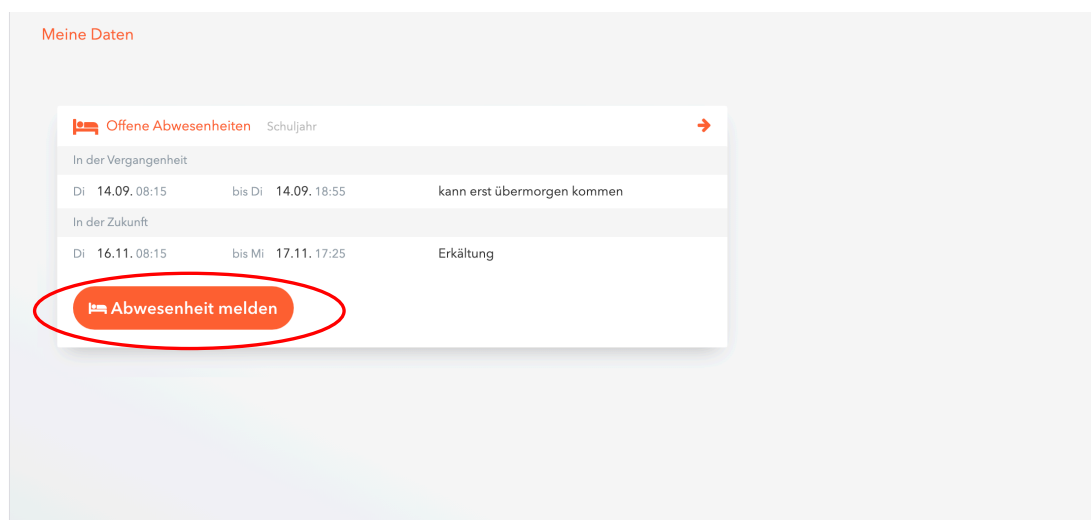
Meine Daten

Offene Abwesenheiten Schuljahr

In der Vergangenheit

Di 14.09. 08:15 bis Di 14.09. 18:55 kann erst übermorgen kommen

In der Zukunft

Di 16.11. 08:15 bis Mi 17.11. 17:25 Erkältung

Abwesenheit melden